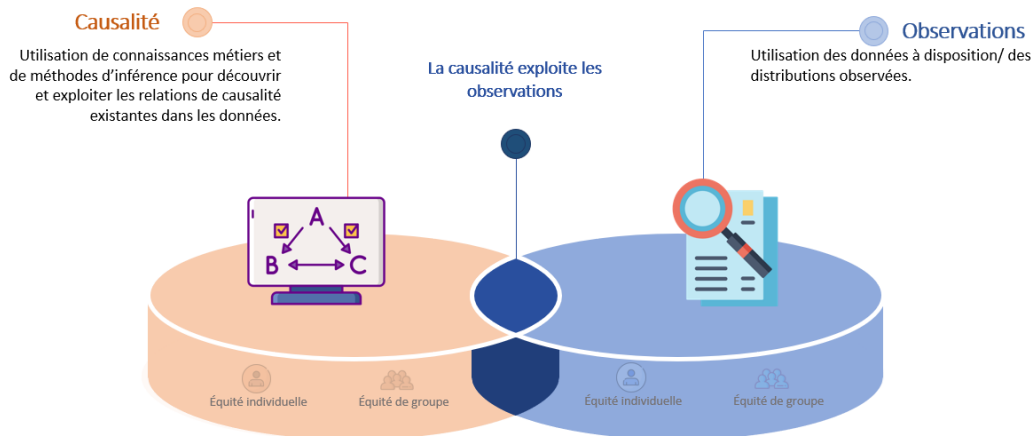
Causalité

Utilisation de connaissances métiers et de méthodes d'inférence pour découvrir et exploiter les relations de causalité existantes dans les données.

La causalité exploite les observations

Observations

Utilisation des données à disposition/ des distributions observées.

A

B

C

Équité individuelle

Équité de groupe

Équité individuelle

Équité de groupe